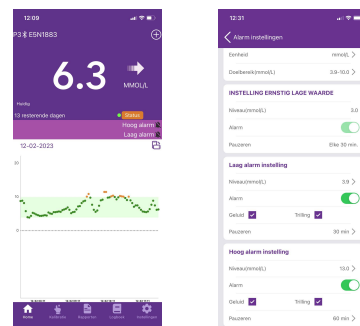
12:09

P3 ESN1883

6.3

MMOL/L

Nu/op

13 resterende dagen

Status

Hoog alarm

Laag alarm

12-02-2023

15

10

5

0

Home

Kalibratie

Rapporten

Logboek

Instellingen

12:31

Alarm instellingen

Eenheid mmol/L

Doelbereik(mmol/L) 3.9-10.0

INSTELLING ERNSTIG LAGE WAARDE

Niveau(mmol/L) 3.0

Alarm

Pauzeren Elke 30 min.

Laag alarm instelling

Niveau(mmol/L) 3.9

Alarm

Geluid Trilling

Pauzeren 30 min

Hoog alarm instelling

Niveau(mmol/L) 13.0

Alarm

Geluid Trilling

Pauzeren 60 min